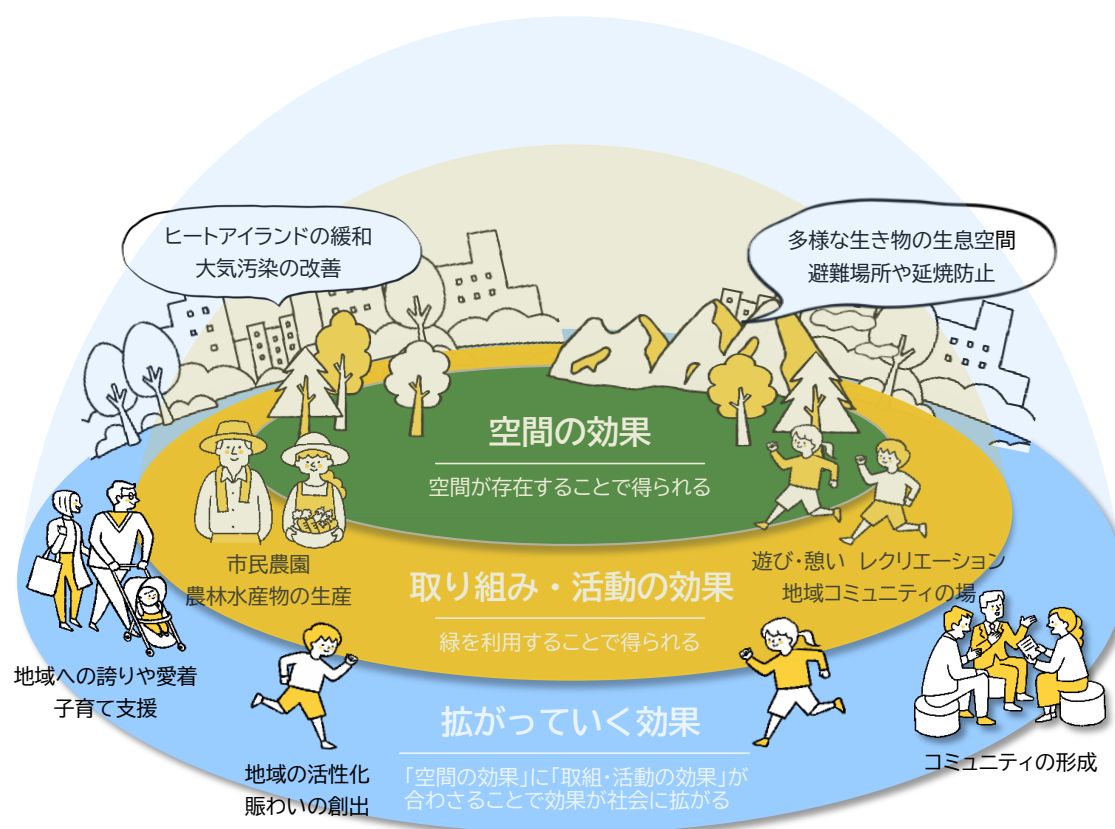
ヒートアイランドの緩和
大気汚染の改善

多様な生き物の生息空間
避難場所や延焼防止

空間の効果

空間が存在することで得られる

市民農園
農林水産物の生産

遊び・憩い　レクリエーション
地域コミュニティの場

取り組み・活動の効果

緑を利用することで得られる

地域への誇りや愛着
子育て支援

拡がっていく効果

「空間の効果」に「取組・活動の効果」が
合わさることで効果が社会に拡がる

地域の活性化
賑わいの創出

コミュニティの形成